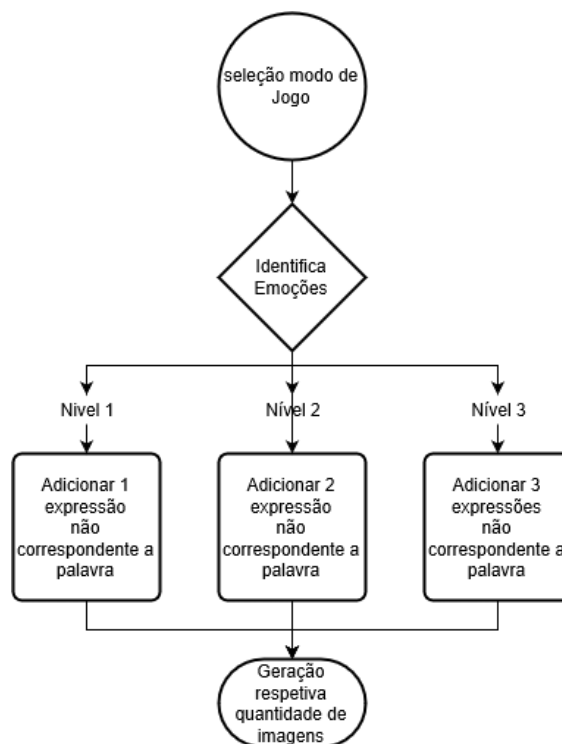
seleção modo de Jogo

Identifica Emoções

Nivel 1

Nível 2

Nível 3

Adicionar 1 expressão não correspondente a palavra

Adicionar 2 expressão não correspondente a palavra

Adicionar 3 expressões não correspondente a palavra

Geração respetiva quantidade de imagens